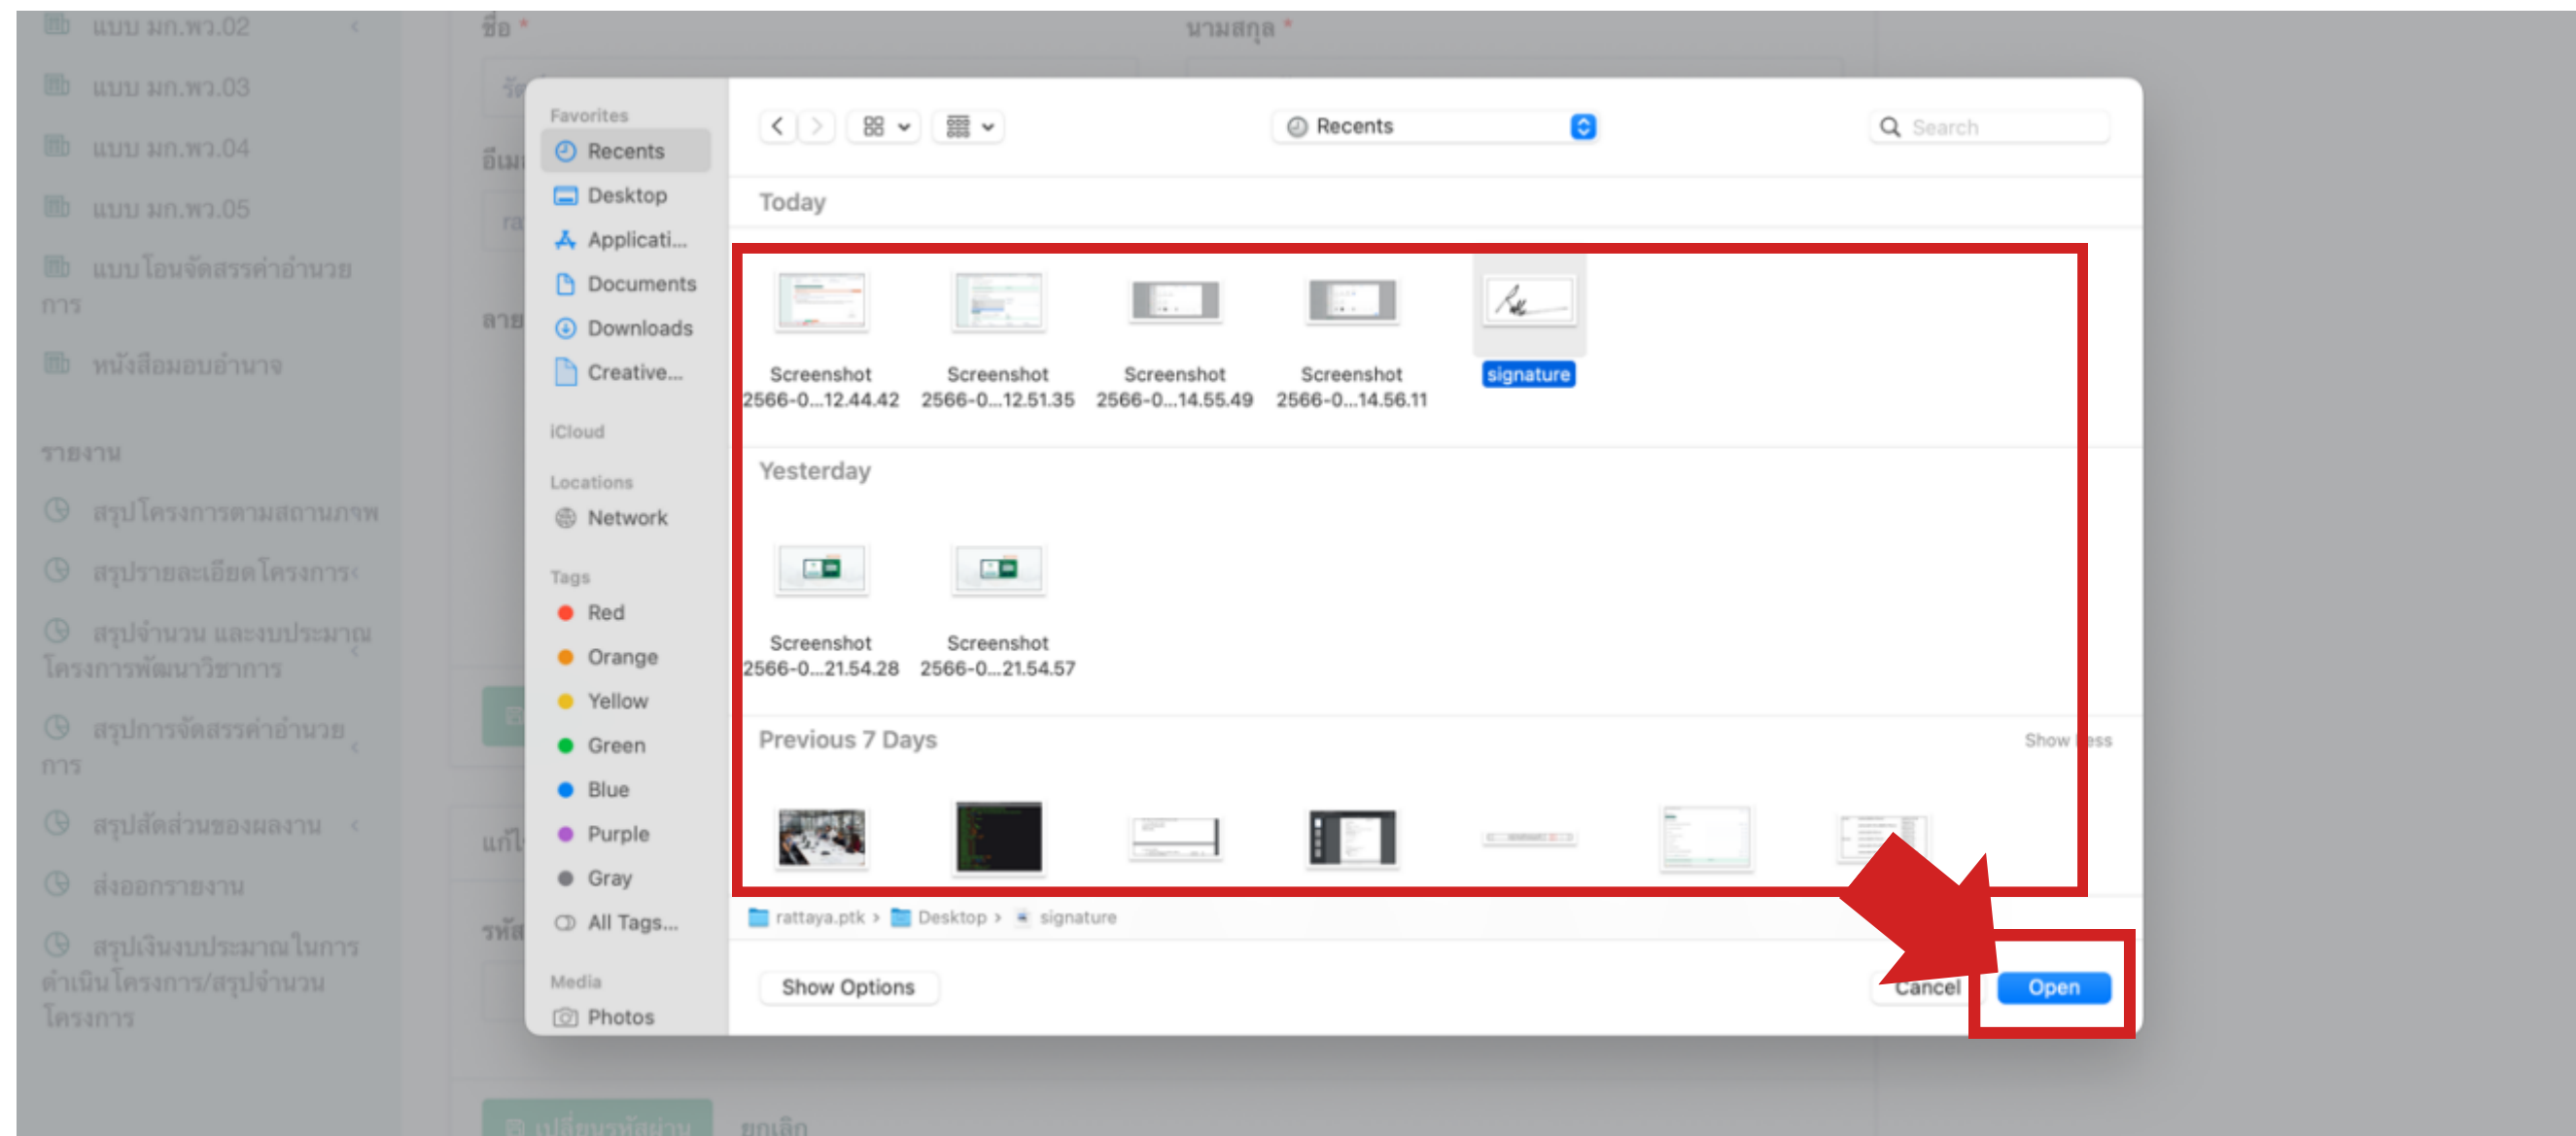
แบบ มก.พว.02
แบบ มก.พว.03
แบบ มก.พว.04
แบบ มก.พว.05
แบบโอนจัดสรรค่าอำนวยการ
หนังสือมอบอำนาจ

รายงาน
สรุปโครงการตามสถานภาพ
สรุปรายละเอียดโครงการ
สรุปจำนวน และงบประมาณโครงการพัฒนาวิชาการ
สรุปการจัดสรรค่าอำนวยการ
สรุปสัดส่วนของผลงาน
ส่งออกรายงาน
สรุปเงินงบประมาณในการดำเนินโครงการ/สรุปจำนวนโครงการ

ชื่อ *
นามสกุล *

Favorites
Recents
Desktop
Applicati...
Documents
Downloads
Creative...
iCloud
Locations
Network
Tags
Red
Orange
Yellow
Green
Blue
Purple
Gray
All Tags...
Media
Photos

Recents
Search

Today
Screenshot 2566-0...12.44.42
Screenshot 2566-0...12.51.35
Screenshot 2566-0...14.55.49
Screenshot 2566-0...14.56.11
signature

Yesterday
Screenshot 2566-0...21.54.28
Screenshot 2566-0...21.54.57

Previous 7 Days
Show Less

rattaya.ptk › Desktop › signature

Show Options
Cancel
Open

เปลี่ยนรหัสผ่าน
ยกเลิก